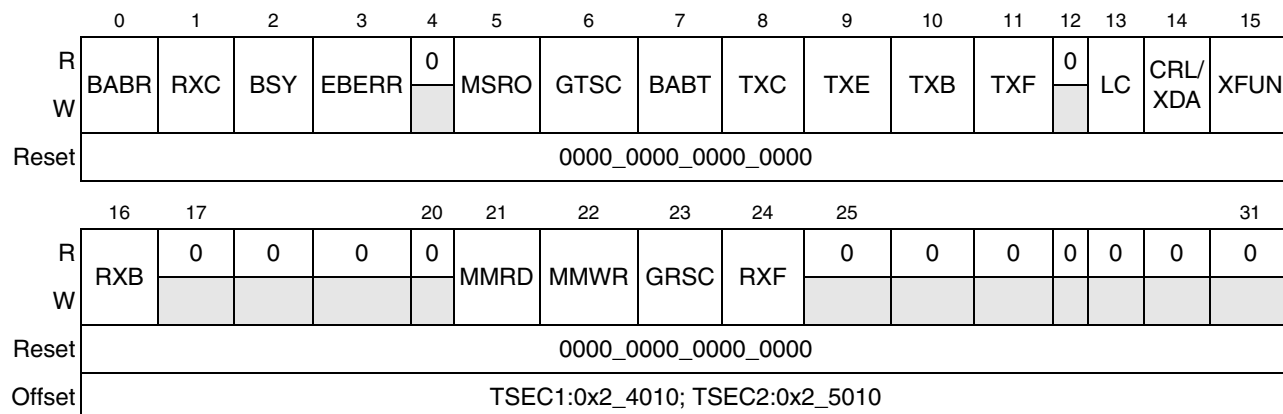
|  | 0 | 1 | 2 | 3 | 4 | 5 | 6 | 7 | 8 | 9 | 10 | 11 | 12 | 13 | 14 | 15 |
|---|---|---|---|---|---|---|---|---|---|---|---|---|---|---|---|---|
| R | BABR | RXC | BSY | EBERR | 0 | MSRO | GTSC | BABT | TXC | TXE | TXB | TXF | 0 | LC | CRL/ XDA | XFUN |
| W | | | | | | | | | | | | | | | | |
| Reset | 0000_0000_0000_0000 | | | | | | | | | | | | | | | |

|  | 16 | 17 | | | 20 | 21 | 22 | 23 | 24 | 25 | | | | | | 31 |
|---|---|---|---|---|---|---|---|---|---|---|---|---|---|---|---|---|
| R | RXB | 0 | 0 | 0 | 0 | MMRD | MMWR | GRSC | RXF | 0 | 0 | 0 | 0 | 0 | 0 | 0 |
| W | | | | | | | | | | | | | | | | |
| Reset | 0000_0000_0000_0000 | | | | | | | | | | | | | | | |
| Offset | TSEC1:0x2_4010; TSEC2:0x2_5010 | | | | | | | | | | | | | | | |